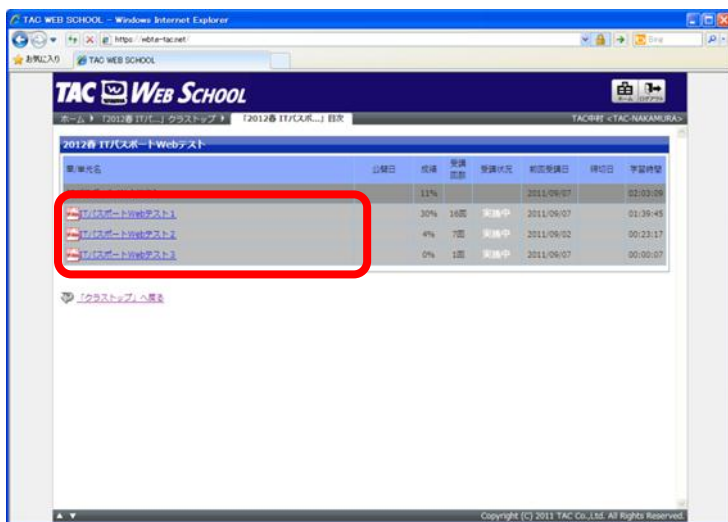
TAC WEB SCHOOL - Windows Internet Explorer

https://webt-tac.net/

お気に入り

TAC WEB SCHOOL

TAC WEB SCHOOL

ホーム ログアウト

ホーム ▶ 「2012春 ITパ...」クラストップ ▶ 「2012春 ITパスポ...」目次

TAC中村 <TAC-NAKAMURA>

2012春 ITパスポートWebテスト

| 章/単元名 | 公開日 | 成績 | 受講回数 | 受講状況 | 前回受講日 | 締切日 | 学習時間 |
|---|---|---|---|---|---|---|---|
| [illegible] | | 11% | | | 2011/09/07 | | 02:03:09 |
| ITパスポートWebテスト1 | | 30% | 16回 | 実施中 | 2011/09/07 | | 01:39:45 |
| ITパスポートWebテスト2 | | 4% | 7回 | 実施中 | 2011/09/02 | | 00:23:17 |
| ITパスポートWebテスト3 | | 0% | 1回 | 実施中 | 2011/09/07 | | 00:00:07 |

「クラストップ」へ戻る

Copyright (C) 2011 TAC Co.,Ltd. All Rights Reserved.